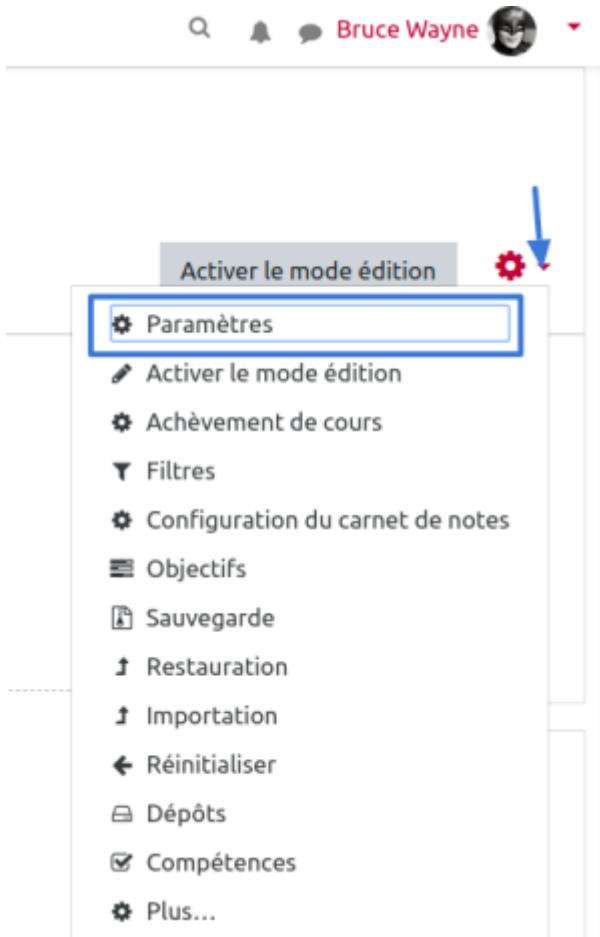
Bruce Wayne

Activer le mode édition

Paramètres
Activer le mode édition
Achèvement de cours
Filtres
Configuration du carnet de notes
Objectifs
Sauvegarde
Restauration
Importation
Réinitialiser
Dépôts
Compétences
Plus...